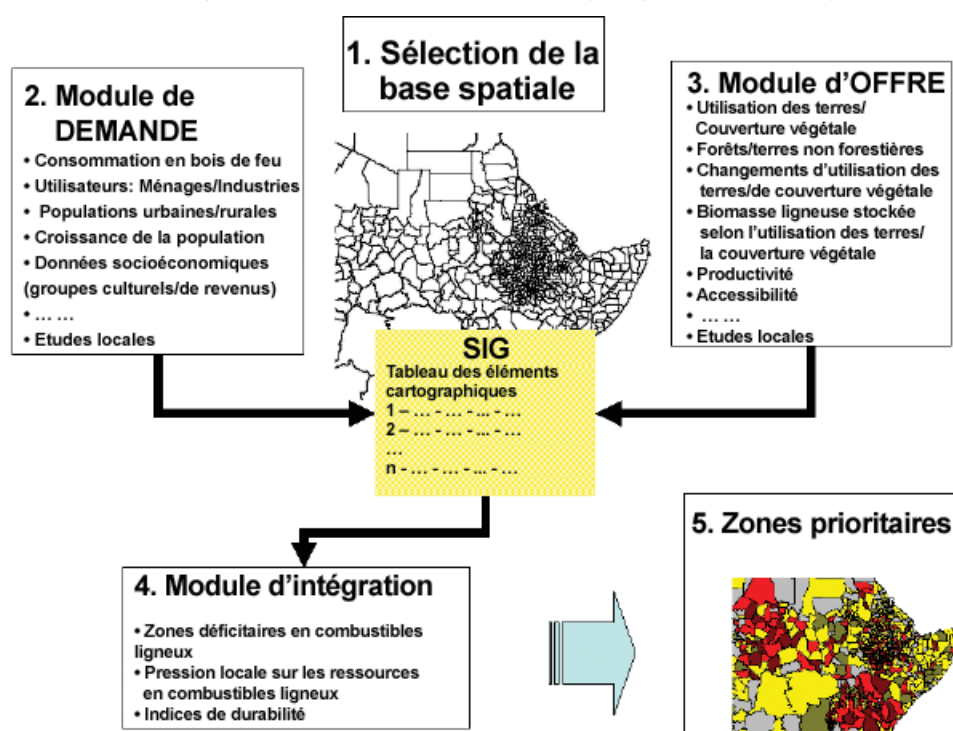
1. Sélection de la base spatiale

2. Module de DEMANDE
• Consommation en bois de feu
• Utilisateurs: Ménages/Industries
• Populations urbaines/rurales
• Croissance de la population
• Données socioéconomiques (groupes culturels/de revenus)
• … …
• Etudes locales

3. Module d'OFFRE
• Utilisation des terres/ Couverture végétale
• Forêts/terres non forestières
• Changements d'utilisation des terres/de couverture végétale
• Biomasse ligneuse stockée selon l'utilisation des terres/ la couverture végétale
• Productivité
• Accessibilité
• … …
• Etudes locales

SIG
Tableau des éléments cartographiques
1 – … - … - … - …
2 – … - … - … - …
…
n - … - … - … - …

4. Module d'intégration
• Zones déficitaires en combustibles ligneux
• Pression locale sur les ressources en combustibles ligneux
• Indices de durabilité

5. Zones prioritaires